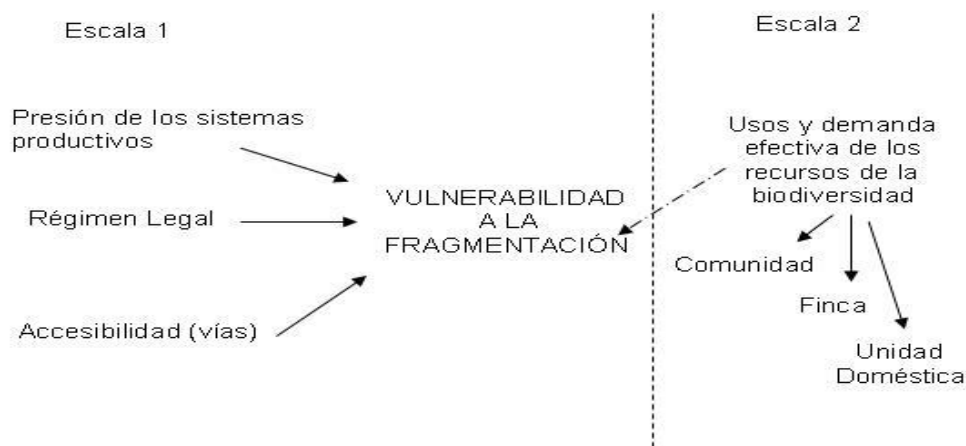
Escala 1

Escala 2

Presión de los sistemas productivos

Régimen Legal

Accesibilidad (vías)

VULNERABILIDAD A LA FRAGMENTACIÓN

Usos y demanda efectiva de los recursos de la biodiversidad

Comunidad

Finca

Unidad Doméstica